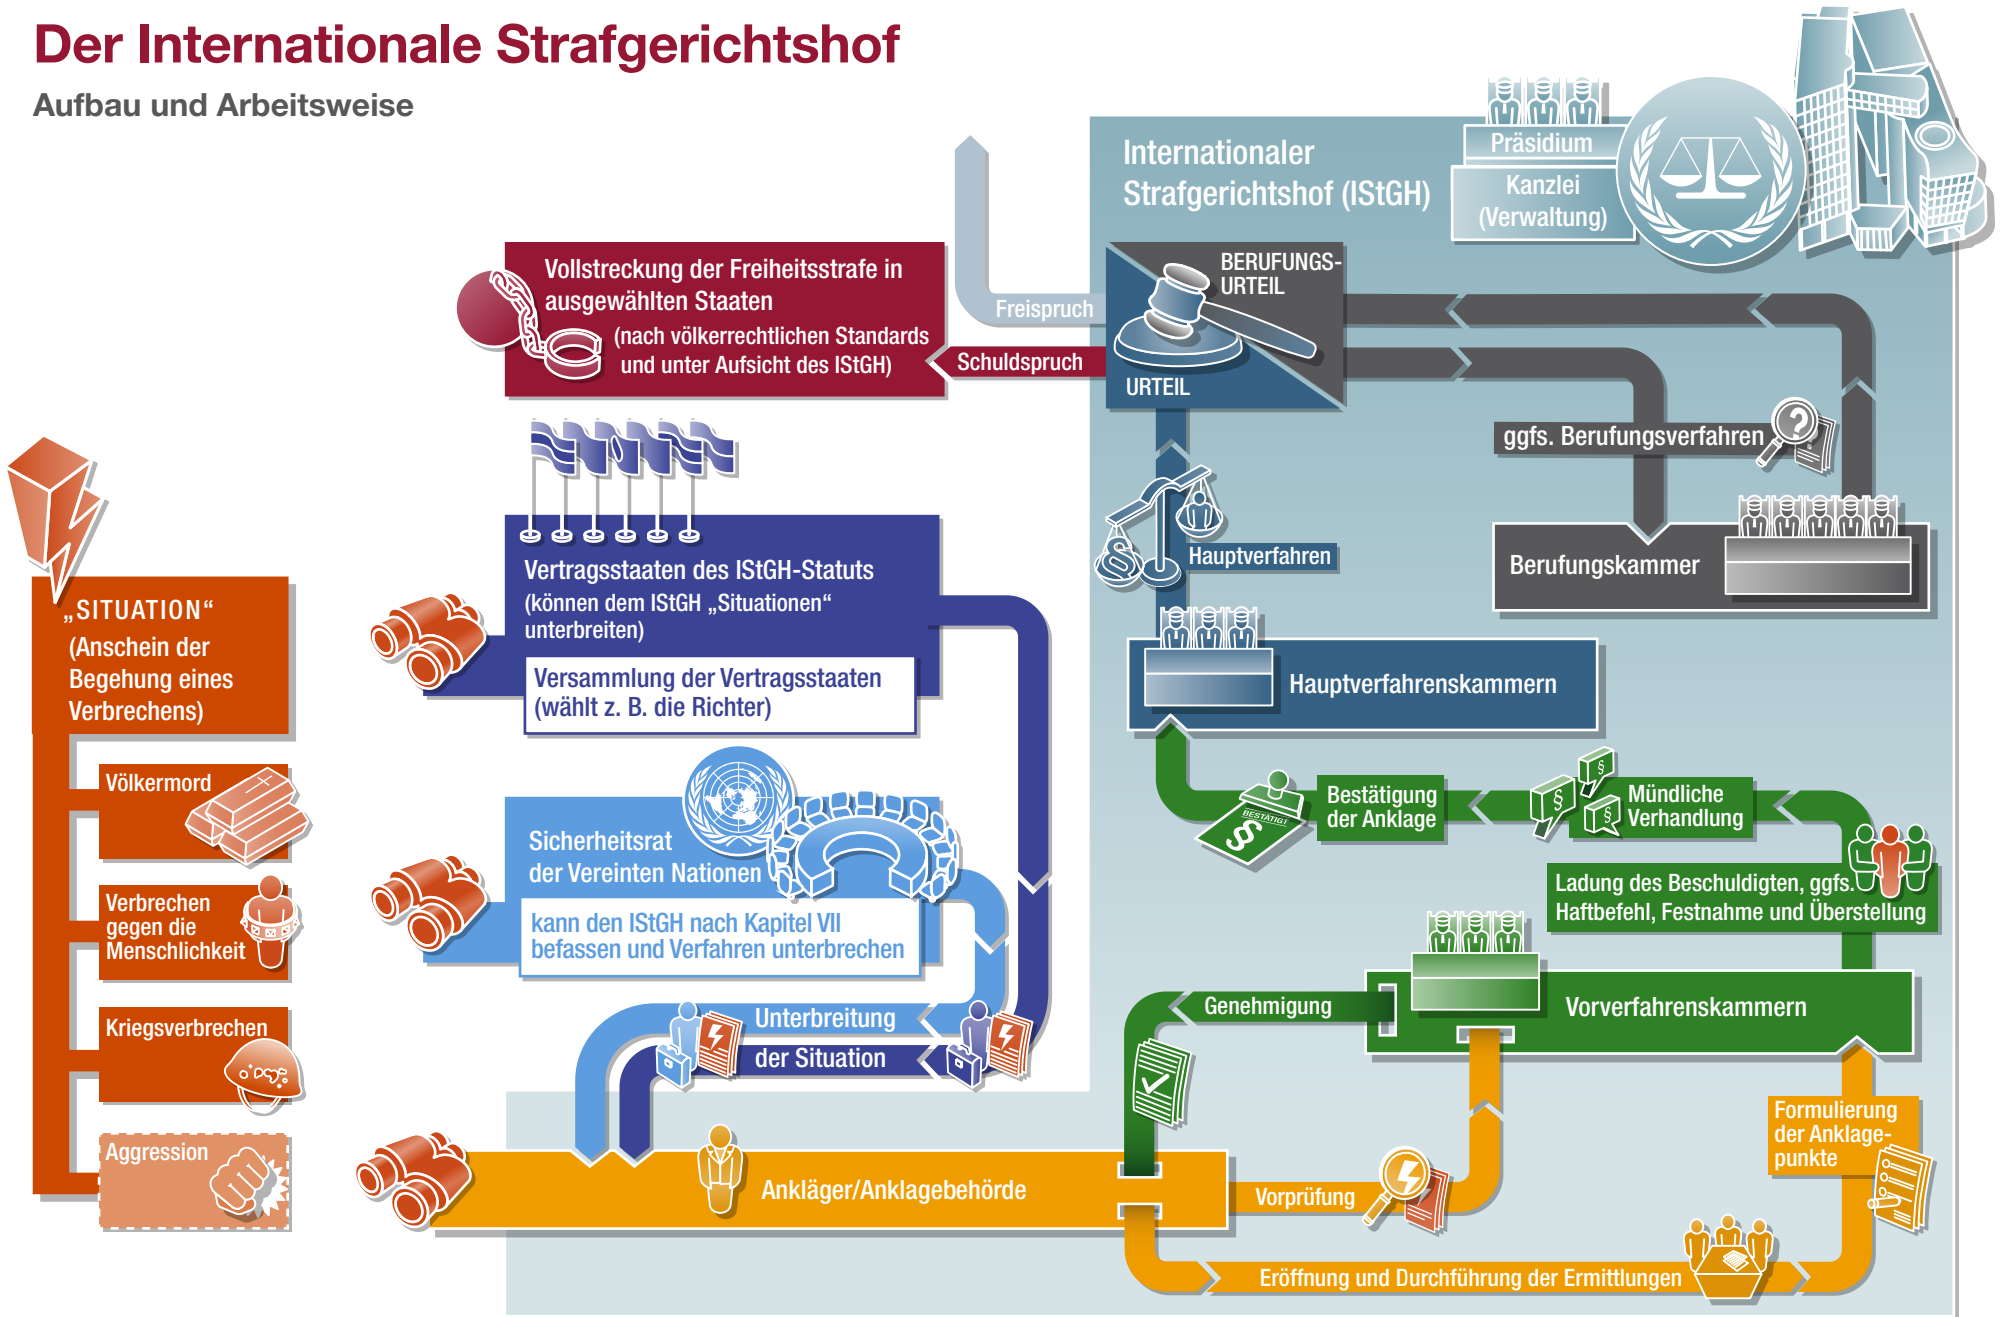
Der Internationale Strafgerichtshof

Aufbau und Arbeitsweise

Internationaler Strafgerichtshof (IStGH)

Präsidium

Kanzlei (Verwaltung)

BERUFUNGS-URTEIL

URTEIL

Freispruch

Schuldspruch

Vollstreckung der Freiheitsstrafe in ausgewählten Staaten (nach völkerrechtlichen Standards und unter Aufsicht des IStGH)

ggfs. Berufungsverfahren

Berufungskammer

Hauptverfahren

Hauptverfahrenskammern

Vertragsstaaten des IStGH-Statuts (können dem IStGH „Situationen" unterbreiten)

Versammlung der Vertragsstaaten (wählt z. B. die Richter)

„SITUATION" (Anschein der Begehung eines Verbrechens)

Völkermord

Verbrechen gegen die Menschlichkeit

Kriegsverbrechen

Aggression

Sicherheitsrat der Vereinten Nationen

kann den IStGH nach Kapitel VII befassen und Verfahren unterbrechen

Unterbreitung der Situation

Bestätigung der Anklage

BESTÄTIGT

Mündliche Verhandlung

Ladung des Beschuldigten, ggfs. Haftbefehl, Festnahme und Überstellung

Genehmigung

Vorverfahrenskammern

Formulierung der Anklagepunkte

Ankläger/Anklagebehörde

Vorprüfung

Eröffnung und Durchführung der Ermittlungen